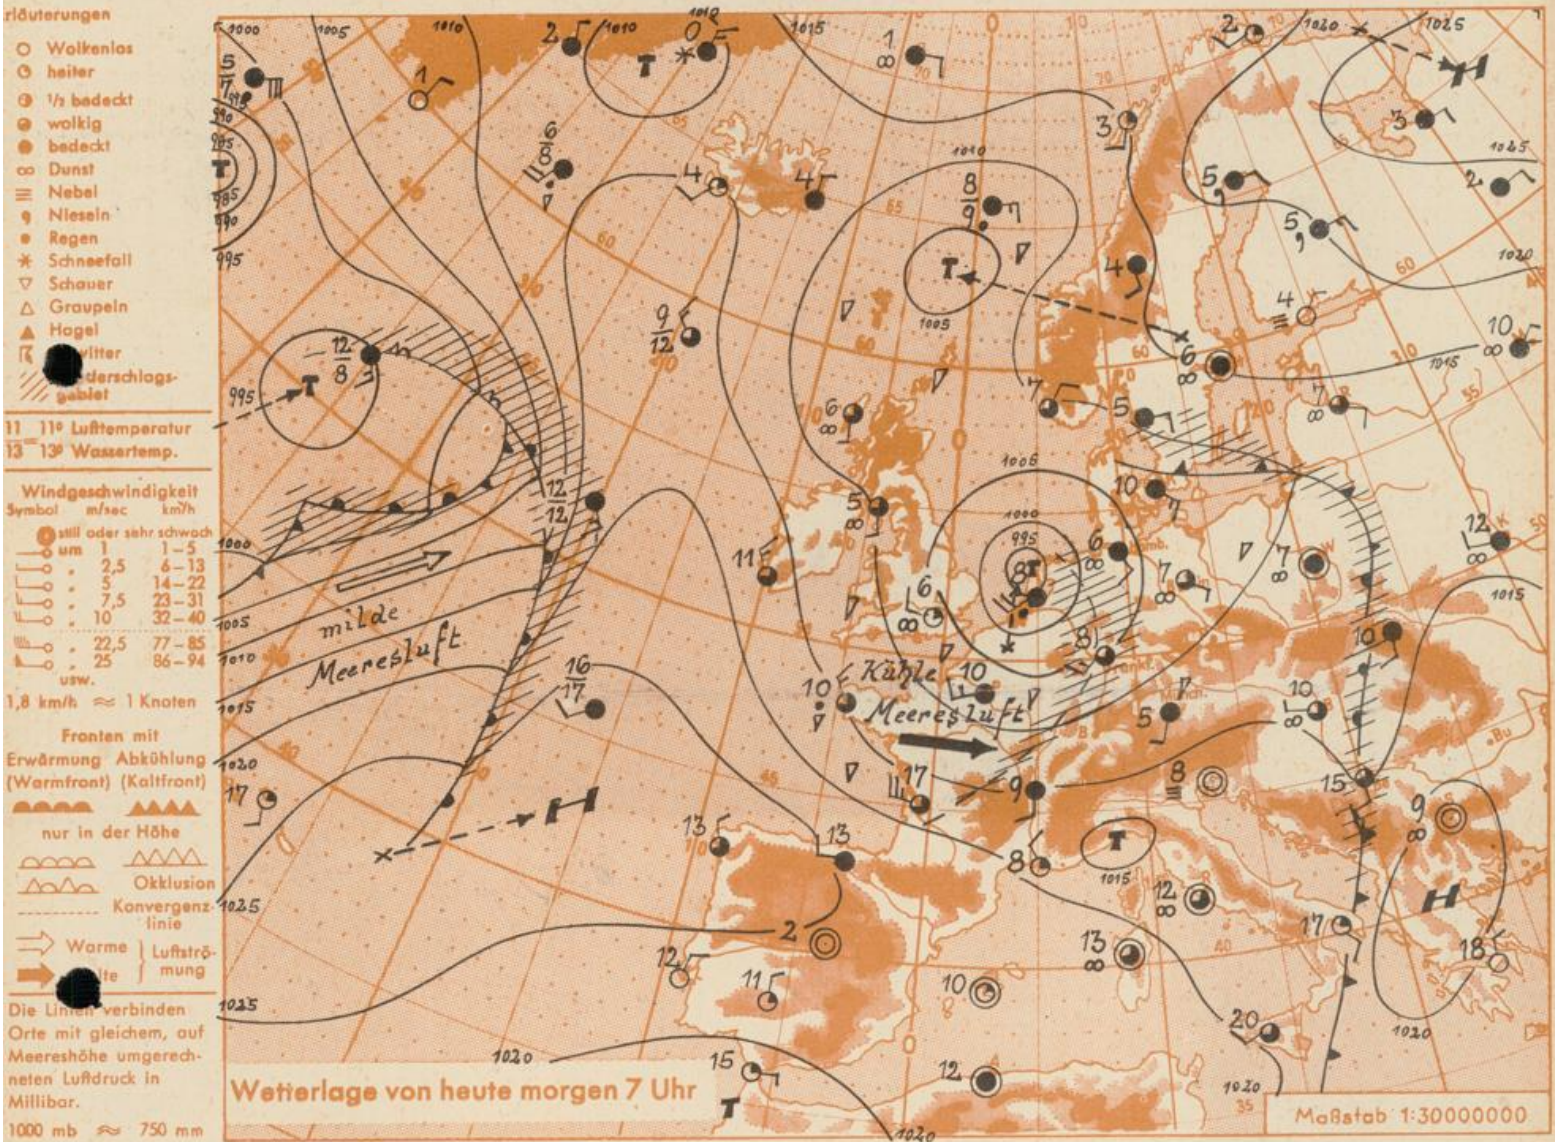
rläuterungen
Wolkenlos
heiter
½ bedeckt
wolkig
bedeckt
Dunst
Nebel
Nieseln
Regen
Schneefall
Schauer
Graupeln
Hagel
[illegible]witter
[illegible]derschlagsgebiet

11 11° Lufttemperatur
13 13° Wassertemp.

Windgeschwindigkeit
| Symbol | m/sec | km/h |
|---|---|---|
| still oder sehr schwach | | |
| um | 1 | 1–5 |
| „ | 2,5 | 6–13 |
| „ | 5 | 14–22 |
| „ | 7,5 | 23–31 |
| „ | 10 | 32–40 |
| „ | 22,5 | 77–85 |
| „ | 25 | 86–94 |
| usw. | | |

1,8 km/h ≈ 1 Knoten

Fronten mit
Erwärmung (Warmfront) Abkühlung (Kaltfront)
nur in der Höhe
Okklusion
Konvergenzlinie
Warme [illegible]lte Luftströmung

Die Lin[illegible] verbinden Orte mit gleichem, auf Meereshöhe umgerechneten Luftdruck in Millibar.
1000 mb ≈ 750 mm

milde Meeresluft
Kühle Meeresluft

T T T T T H H H

1000 1005 1010 1015 1020 1025 995 990 985 1005 1000 995

Wetterlage von heute morgen 7 Uhr

Maßstab 1:30000000